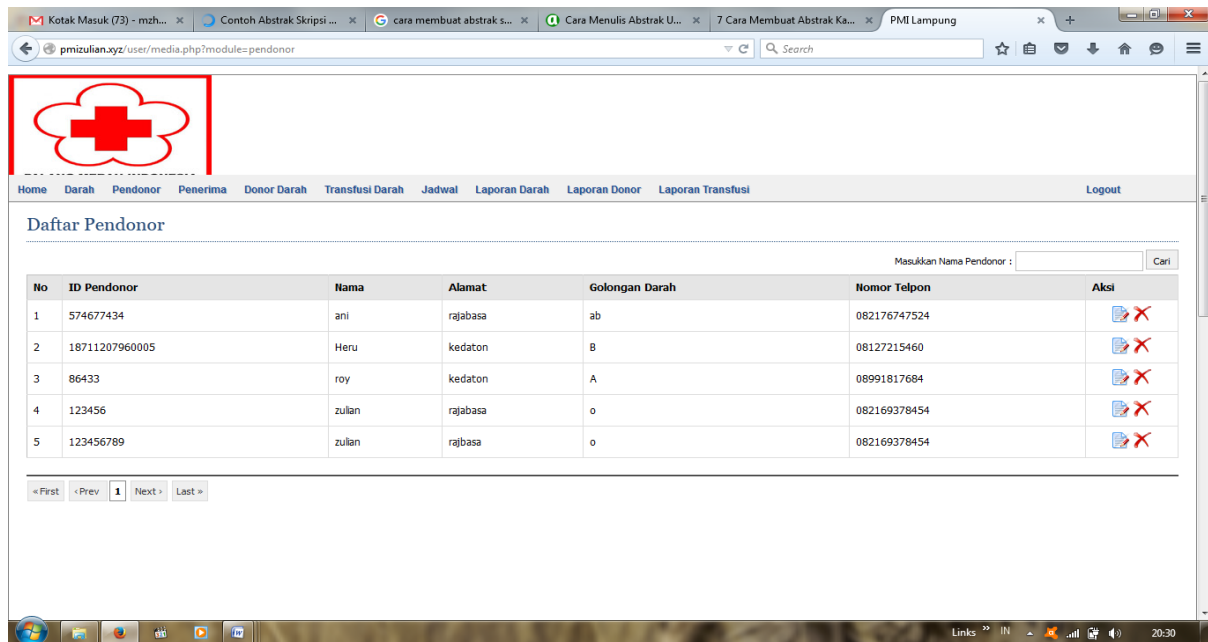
Kotak Masuk (73) - mzh... × Contoh Abstrak Skripsi ... × cara membuat abstrak s... × Cara Menulis Abstrak U... × 7 Cara Membuat Abstrak Ka... × PMI Lampung × +

pmizulian.xyz/user/media.php?module=pendonor

Search

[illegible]

Home Darah Pendonor Penerima Donor Darah Transfusi Darah Jadwal Laporan Darah Laporan Donor Laporan Transfusi Logout

Daftar Pendonor

Masukkan Nama Pendonor : Cari

| No | ID Pendonor | Nama | Alamat | Golongan Darah | Nomor Telpon | Aksi |
|---|---|---|---|---|---|---|
| 1 | 574677434 | ani | rajabasa | ab | 082176747524 | |
| 2 | 18711207960005 | Heru | kedaton | B | 08127215460 | |
| 3 | 86433 | roy | kedaton | A | 08991817684 | |
| 4 | 123456 | zulian | rajabasa | o | 082169378454 | |
| 5 | 123456789 | zulian | rajbasa | o | 082169378454 | |

« First ‹ Prev 1 Next › Last »

Links » IN 20:30